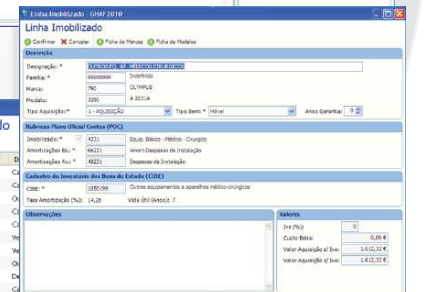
Linha Imobilizado - GHAF 2010

Linha Imobilizado

Confirmar Cancelar Ficha de Marcas Ficha de Modelos

Descrição

Designação: * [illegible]

Família: * 99999999 Indefinido

Marca: 790 OLYMPUS

Modelo: 3290 A 3031A

Tipo Aquisição: * 1 - AQUISIÇÃO Tipo Bem: * Móvel Anos Garantia: 0

Rubricas Plano Oficial Contas (POC)

Imobilizado: * 4231 Equip. Básico - Médico - Cirurgico

Amortizações Ex.: * 66231 Amort Despesas de Instalação

Amortizações Acu.: * 48231 Despesas de Instalação

Cadastro do Inventário dos Bens do Estado (CIBE)

CIBE: * 1580399 Outros equipamentos e aparelhos médico-cirúrgicos

Taxa Amortização (%): 14,28 Vida Útil (Anos): 7

Observações

Valores

Iva (%): 0

Custo Extra: 0,00 €

Valor Aquisição s/ Iva: 1.612,32 €

Valor Aquisição c/ Iva: 1.612,32 €

do